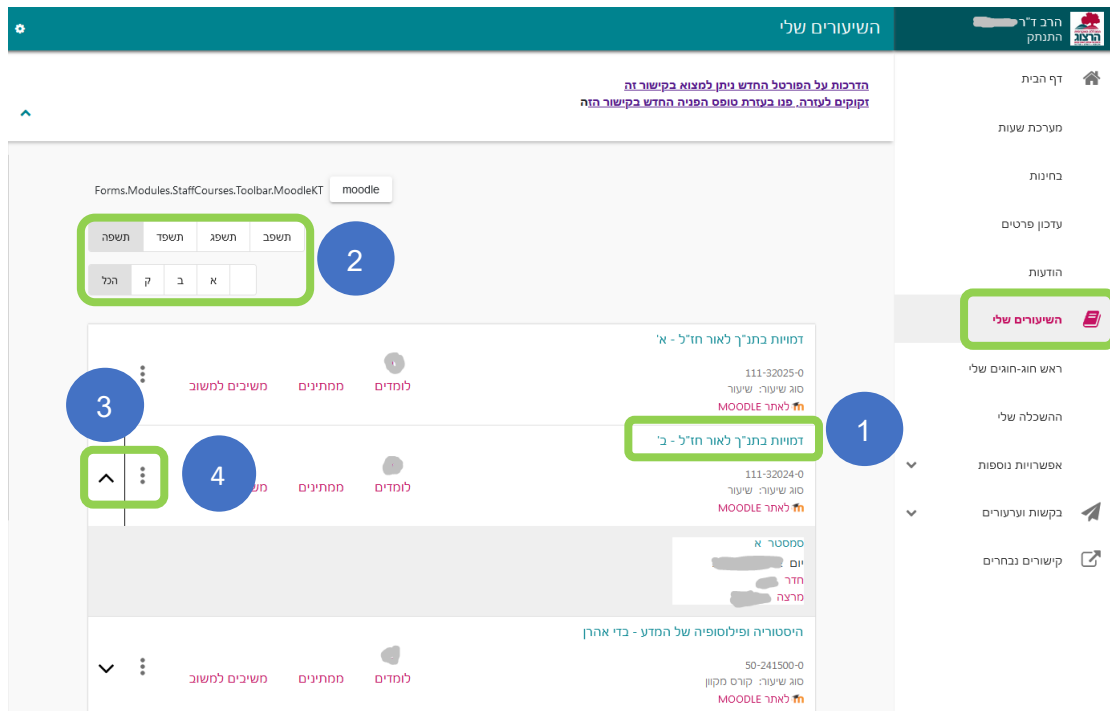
הרב ד"ר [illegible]
התנתק

השיעורים שלי

דף הבית
מערכת שעות
בחינות
עדכון פרטים
הודעות
השיעורים שלי
ראש חוג-חוגים שלי
ההשכלה שלי
אפשרויות נוספות
בקשות וערעורים
קישורים נבחרים

הדרכות על הפורטל החדש ניתן למצוא בקישור זה
זקוקים לעזרה, פנו בעזרת טופס הפניה החדש בקישור הזה

moodle Forms.Modules.StaffCourses.Toolbar.MoodleKT

| תשפב | תשפג | תשפד | תשפה |
|---|---|---|---|

| | א | ב | ק | הכל |
|---|---|---|---|---|

2

דמויות בתנ"ך לאור חז"ל - א'
111-32025-0
סוג שיעור: שיעור
לאתר MOODLE
לומדים ממתינים משיבים למשוב

3

1

דמויות בתנ"ך לאור חז"ל - ב'
111-32024-0
סוג שיעור: שיעור
לאתר MOODLE
לומדים ממתינים מש

4

סמסטר א
יום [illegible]
חדר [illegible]
מרצה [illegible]

היסטוריה ופילוסופיה של המדע - בדי אהרן
50-241500-0
סוג שיעור: קורס מקוון
לאתר MOODLE
לומדים ממתינים משיבים למשוב